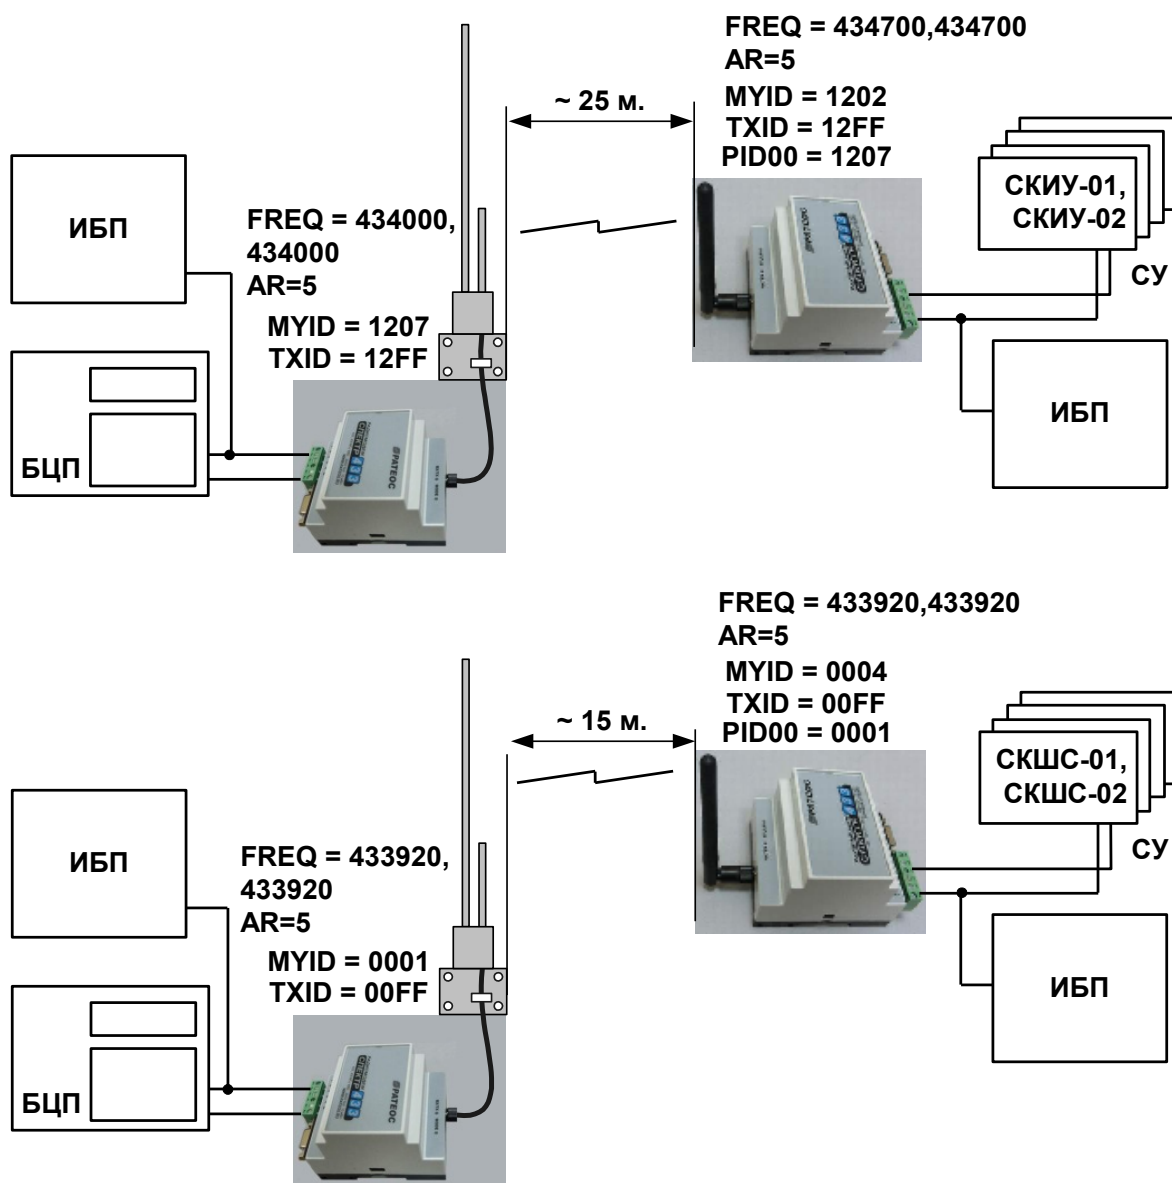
FREQ = 434700,434700
AR=5
MYID = 1202
TXID = 12FF
PID00 = 1207

~ 25 м.

ИБП

FREQ = 434000,
434000
AR=5

MYID = 1207
TXID = 12FF

СКИУ-01,
СКИУ-02

СУ

ИБП

БЦП

FREQ = 433920,433920
AR=5
MYID = 0004
TXID = 00FF
PID00 = 0001

~ 15 м.

ИБП

FREQ = 433920,
433920
AR=5

MYID = 0001
TXID = 00FF

СКШС-01,
СКШС-02

СУ

ИБП

БЦП